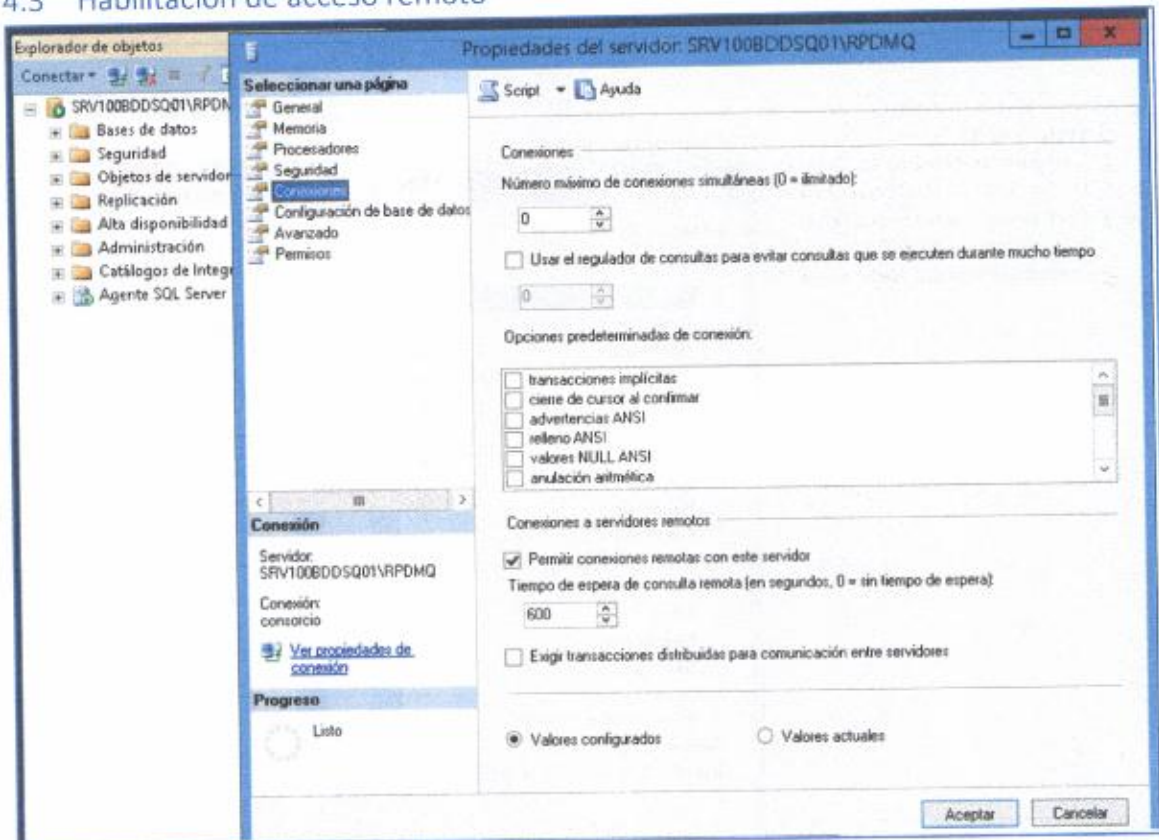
4.3 Habilitación de acceso remoto

Explorador de objetos
Conectar
SRV100BDDSQ01\RPDN
Bases de datos
Seguridad
Objetos de servidor
Replicación
Alta disponibilidad
Administración
Catálogos de Integ
Agente SQL Server

Propiedades del servidor: SRV100BDDSQ01\RPDMQ

Seleccionar una página
General
Memoria
Procesadores
Seguridad
Conexiones
Configuración de base de datos
Avanzado
Permisos

Conexión
Servidor: SRV100BDDSQ01\RPDMQ
Conexión: consorcio
Ver propiedades de conexión

Progreso
Listo

Script Ayuda

Conexiones
Número máximo de conexiones simultáneas (0 = ilimitado):
0
Usar el regulador de consultas para evitar consultas que se ejecuten durante mucho tiempo
0
Opciones predeterminadas de conexión:
transacciones implícitas
cierre de cursor al confirmar
advertencias ANSI
relleno ANSI
valores NULL ANSI
anulación aritmética

Conexiones a servidores remotos
Permitir conexiones remotas con este servidor
Tiempo de espera de consulta remota (en segundos, 0 = sin tiempo de espera):
600
Exigir transacciones distribuidas para comunicación entre servidores

Valores configurados
Valores actuales

Aceptar Cancelar